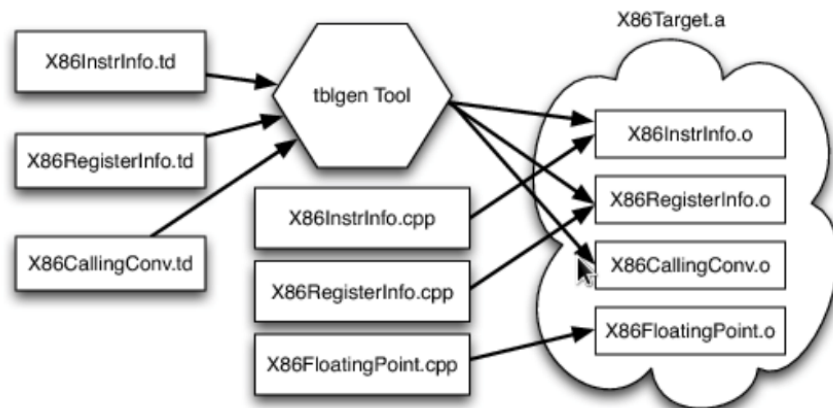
X86Target.a

X86InstrInfo.td

X86RegisterInfo.td

X86CallingConv.td

tblgen Tool

X86InstrInfo.cpp

X86RegisterInfo.cpp

X86FloatingPoint.cpp

X86InstrInfo.o

X86RegisterInfo.o

X86CallingConv.o

X86FloatingPoint.o